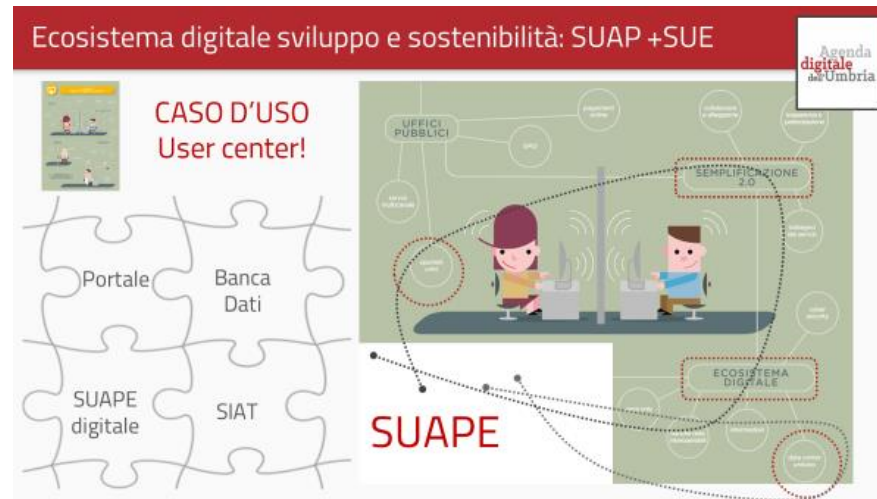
Ecosistema digitale sviluppo e sostenibilità: SUAP +SUE

Agenda digitale dell'Umbria

CASO D'USO
User center!

Portale

Banca Dati

SUAPE digitale

SIAT

UFFICI PUBBLICI

SEMPLIFICAZIONE 2.0

ECOSISTEMA DIGITALE

SUAPE